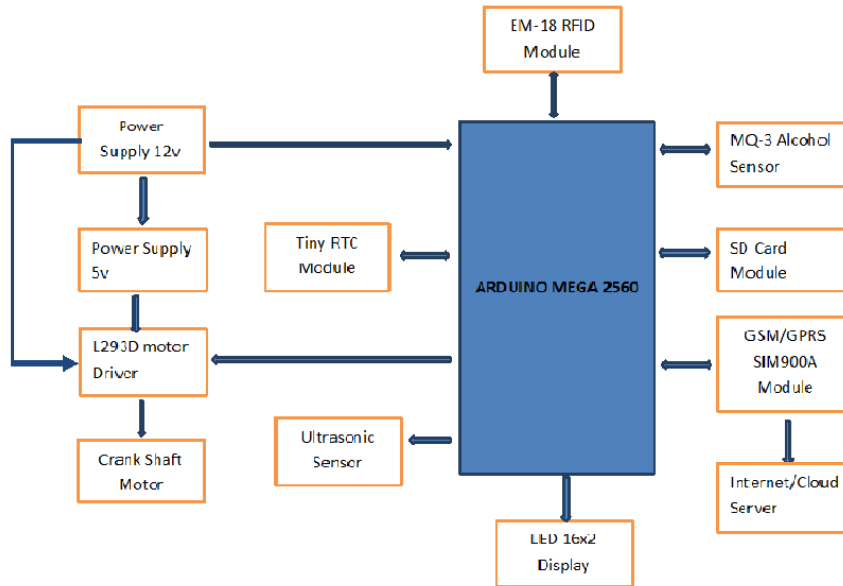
EM-18 RFID Module

Power Supply 12v

MQ-3 Alcohol Sensor

Power Supply 5v

Tiny RTC Module

ARDUINO MEGA 2560

SD Card Module

L293D motor Driver

GSM/GPRS SIM900A Module

Ultrasonic Sensor

Crank Shaft Motor

Internet/Cloud Server

LED 16x2 Display